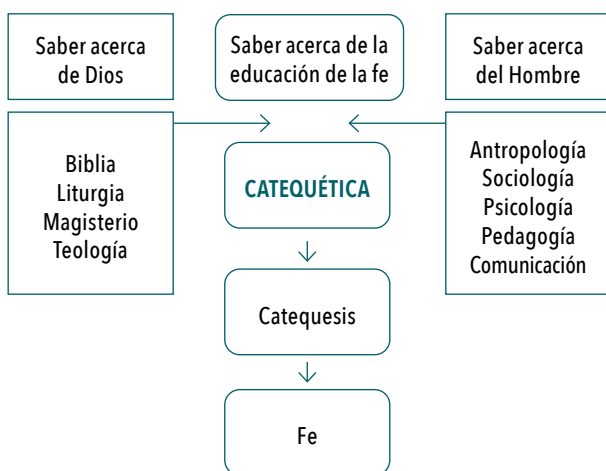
Saber acerca de Dios

Saber acerca de la educación de la fe

Saber acerca del Hombre

Biblia
Liturgia
Magisterio
Teología

CATEQUÉTICA

Antropología
Sociología
Psicología
Pedagogía
Comunicación

Catequesis

Fe